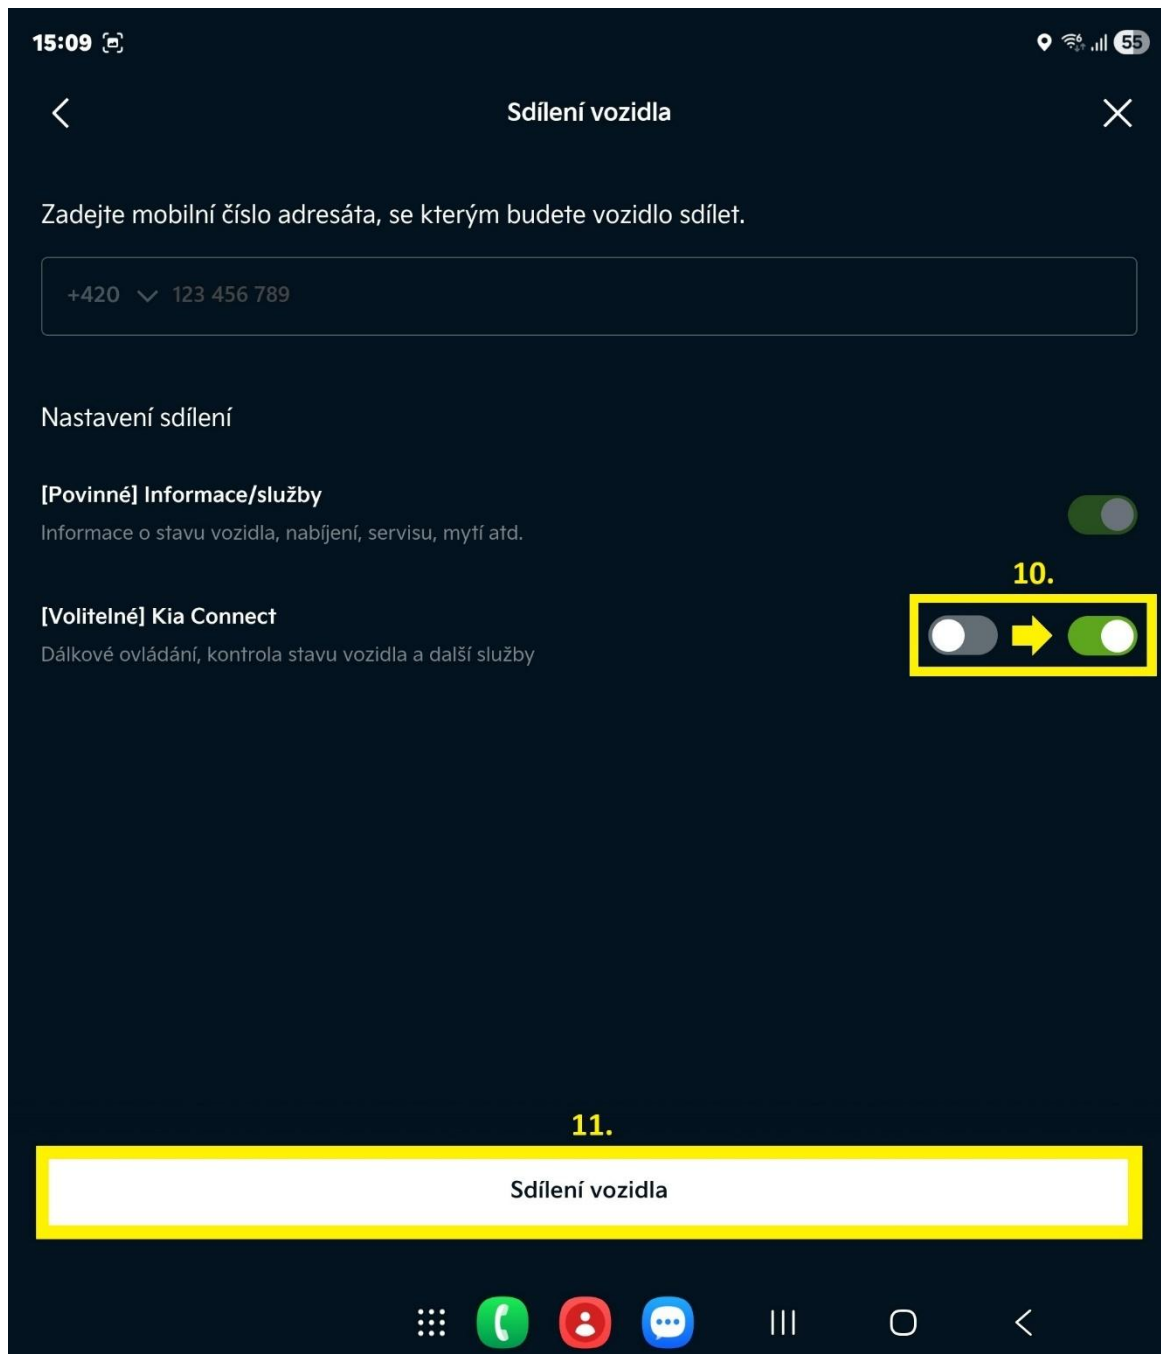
15:09

55

Sdílení vozidla

Zadejte mobilní číslo adresáta, se kterým budete vozidlo sdílet.

+420 123 456 789

Nastavení sdílení

[Povinné] Informace/služby
Informace o stavu vozidla, nabíjení, servisu, mytí atd.

10.

[Volitelné] Kia Connect
Dálkové ovládání, kontrola stavu vozidla a další služby

11.

Sdílení vozidla